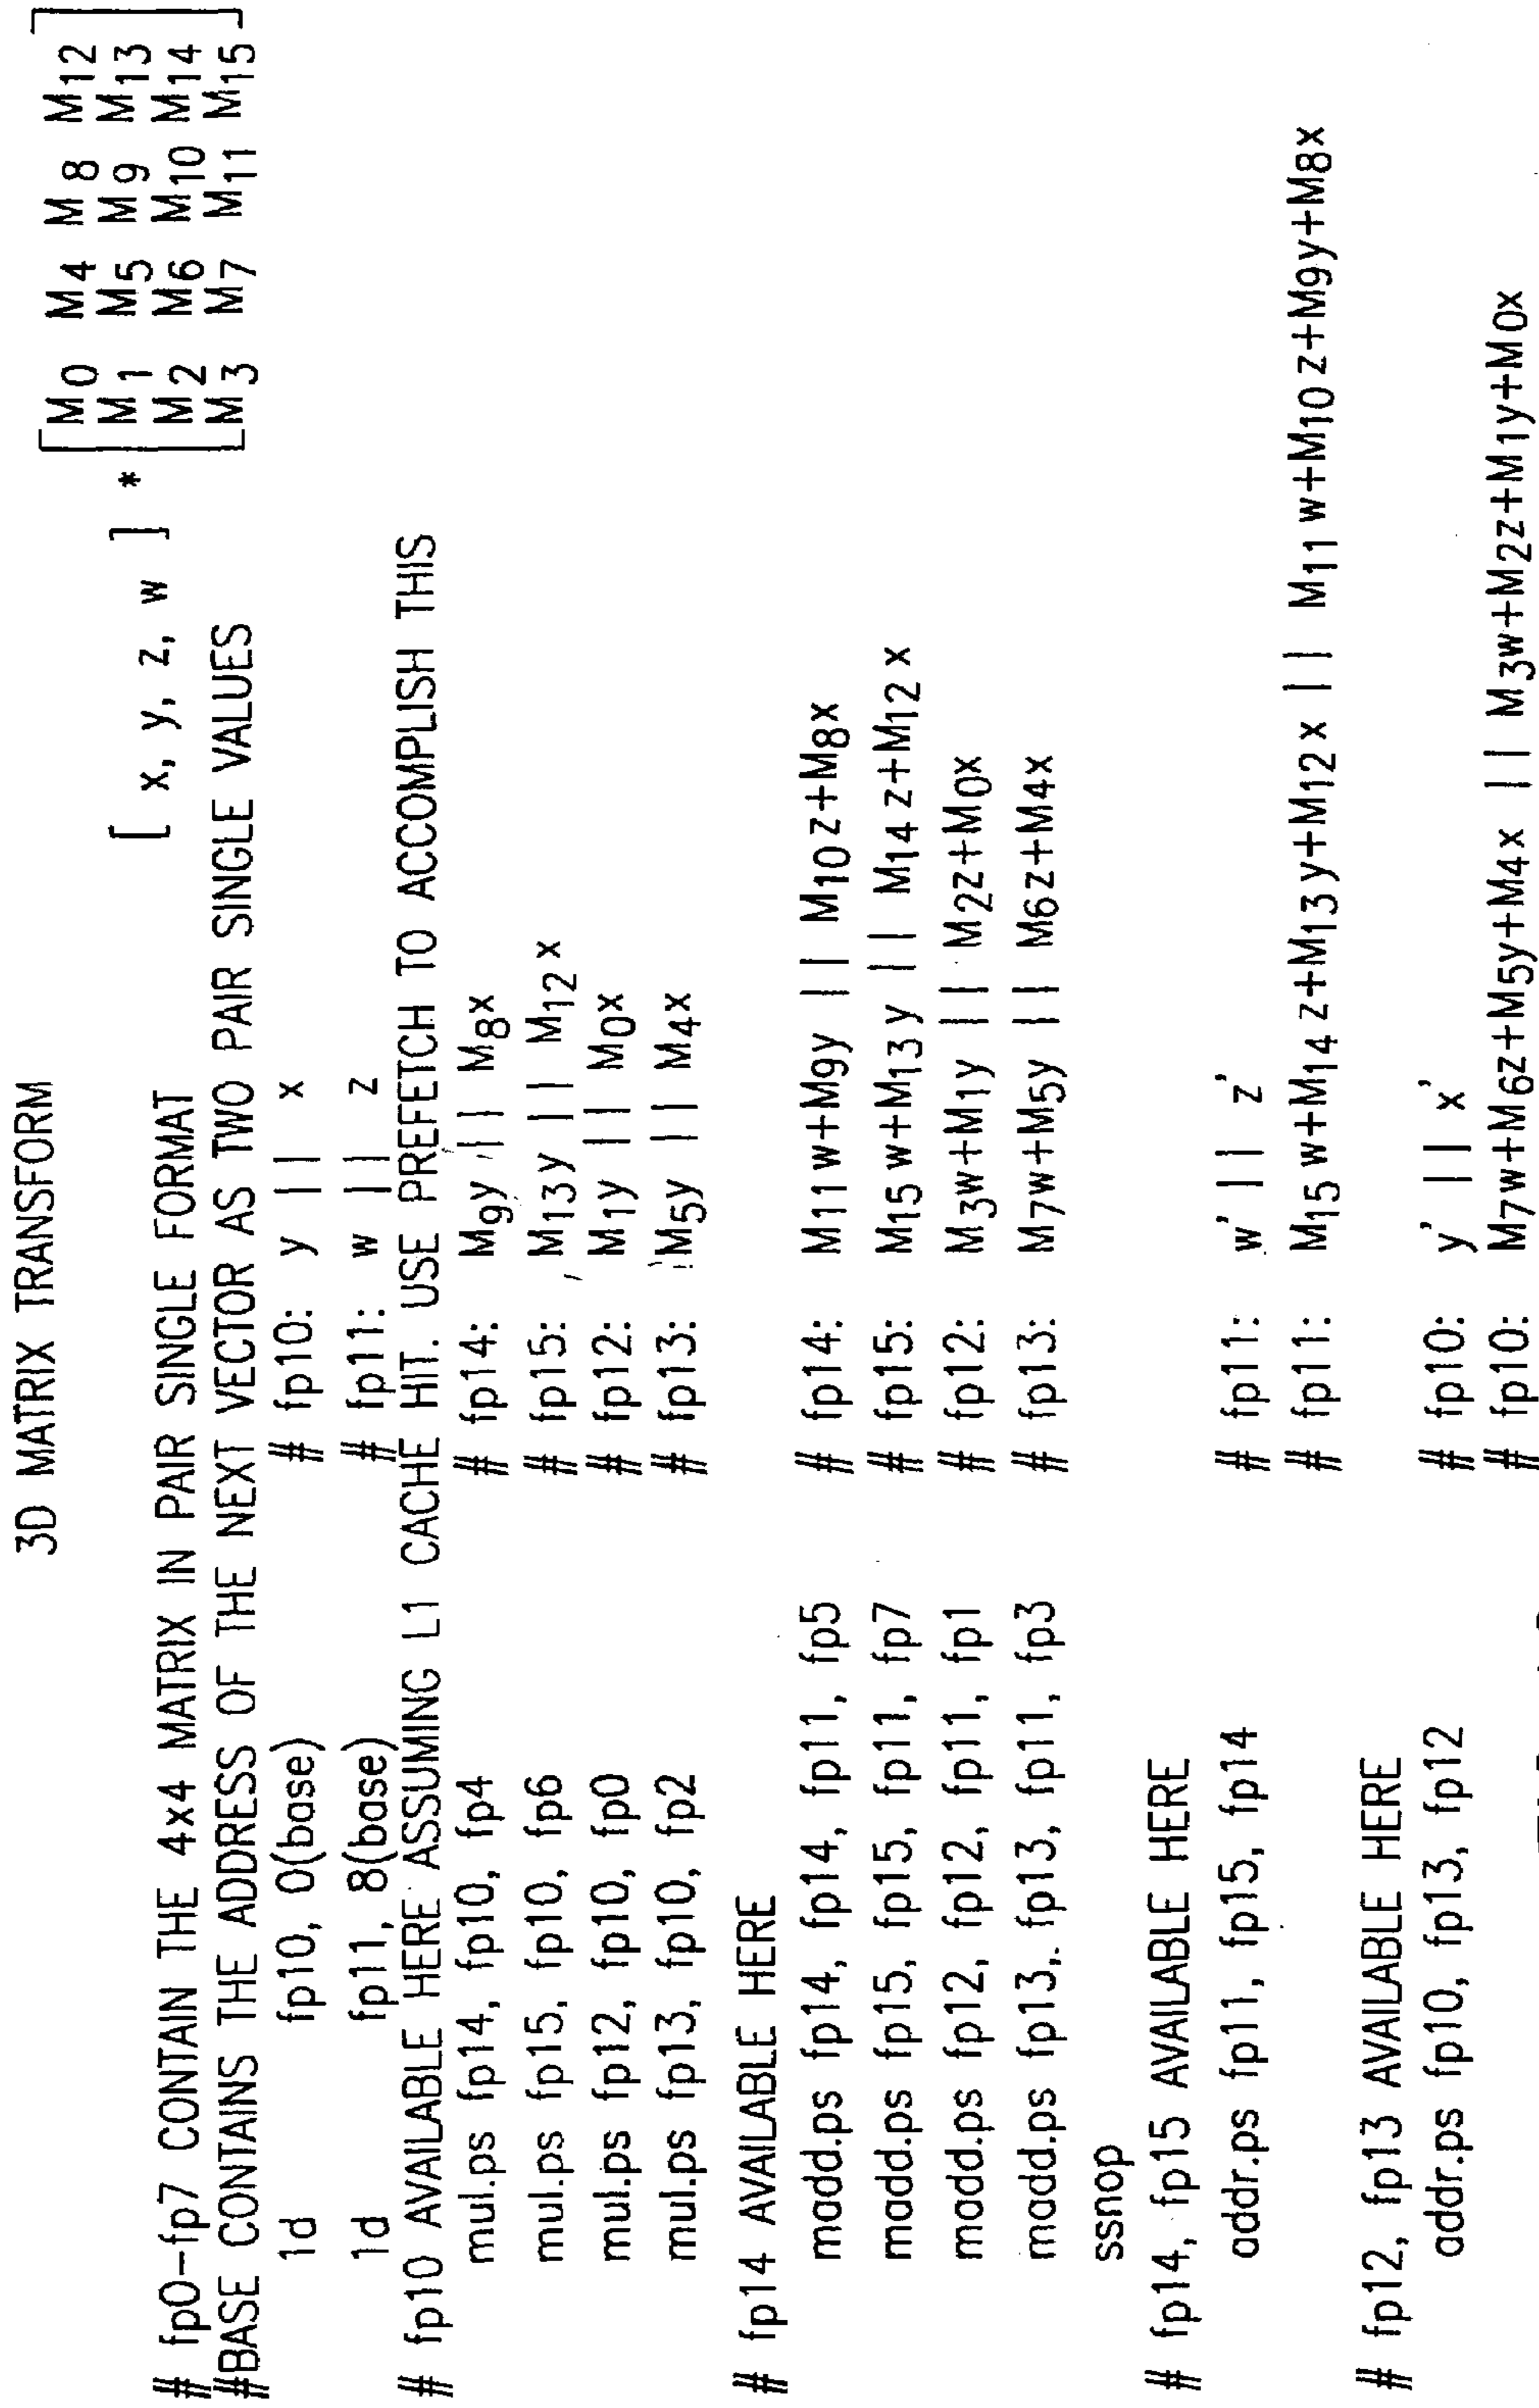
3D MATRIX TRANSFORM

$[x, y, z, w] * \begin{bmatrix} M_0 & M_4 & M_8 & M_{12} \\ M_1 & M_5 & M_9 & M_{13} \\ M_2 & M_6 & M_{10} & M_{14} \\ M_3 & M_7 & M_{11} & M_{15} \end{bmatrix}$

# fp0–fp7 CONTAIN THE 4x4 MATRIX IN PAIR SINGLE FORMAT
#BASE CONTAINS THE ADDRESS OF THE NEXT VECTOR AS TWO PAIR SINGLE VALUES
1d fp10, 0(base) # fp10: y || x
1d fp11, 8(base) # fp11: w || z
# fp10 AVAILABLE HERE ASSUMING L1 CACHE HIT. USE PREFETCH TO ACCOMPLISH THIS
mul.ps fp14, fp10, fp4 # fp14: $M_9y$ || $M_8x$
mul.ps fp15, fp10, fp6 # fp15: $M_{13}y$ || $M_{12}x$
mul.ps fp12, fp10, fp0 # fp12: $M_1y$ || $M_0x$
mul.ps fp13, fp10, fp2 # fp13: $M_5y$ || $M_4x$

# fp14 AVAILABLE HERE
madd.ps fp14, fp14, fp11, fp5 # fp14: $M_{11}w+M_9y$ || $M_{10}z+M_8x$
madd.ps fp15, fp15, fp11, fp7 # fp15: $M_{15}w+M_{13}y$ || $M_{14}z+M_{12}x$
madd.ps fp12, fp12, fp11, fp1 # fp12: $M_3w+M_1y$ || $M_2z+M_0x$
madd.ps fp13, fp13, fp11, fp3 # fp13: $M_7w+M_5y$ || $M_6z+M_4x$
ssnop
# fp14, fp15 AVAILABLE HERE
addr.ps fp11, fp15, fp14 # fp11: w' || z'
# fp11: $M_{15}w+M_{14}z+M_{13}y+M_{12}x$ || $M_{11}w+M_{10}z+M_9y+M_8x$
# fp12, fp13 AVAILABLE HERE
addr.ps fp10, fp13, fp12 # fp10: y' || x'
# fp10: $M_7w+M_6z+M_5y+M_4x$ || $M_3w+M_2z+M_1y+M_0x$